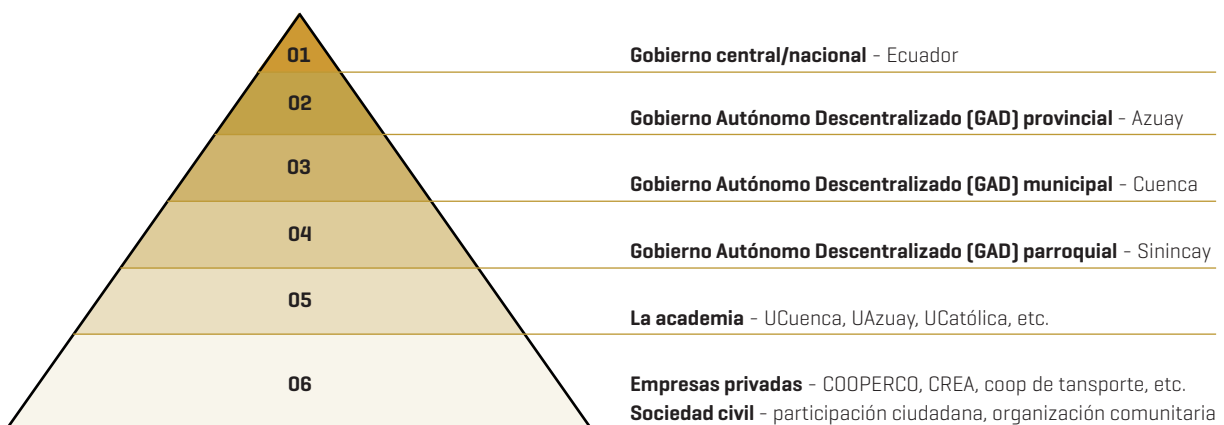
01

02

03

04

05

06

**Gobierno central/nacional** - Ecuador

**Gobierno Autónomo Descentralizado (GAD) provincial** - Azuay

**Gobierno Autónomo Descentralizado (GAD) municipal** - Cuenca

**Gobierno Autónomo Descentralizado (GAD) parroquial** - Sinincay

**La academia** - UCuenca, UAzuay, UCatólica, etc.

**Empresas privadas** - COOPERCO, CREA, coop de tansporte, etc.
**Sociedad civil** - participación ciudadana, organización comunitaria